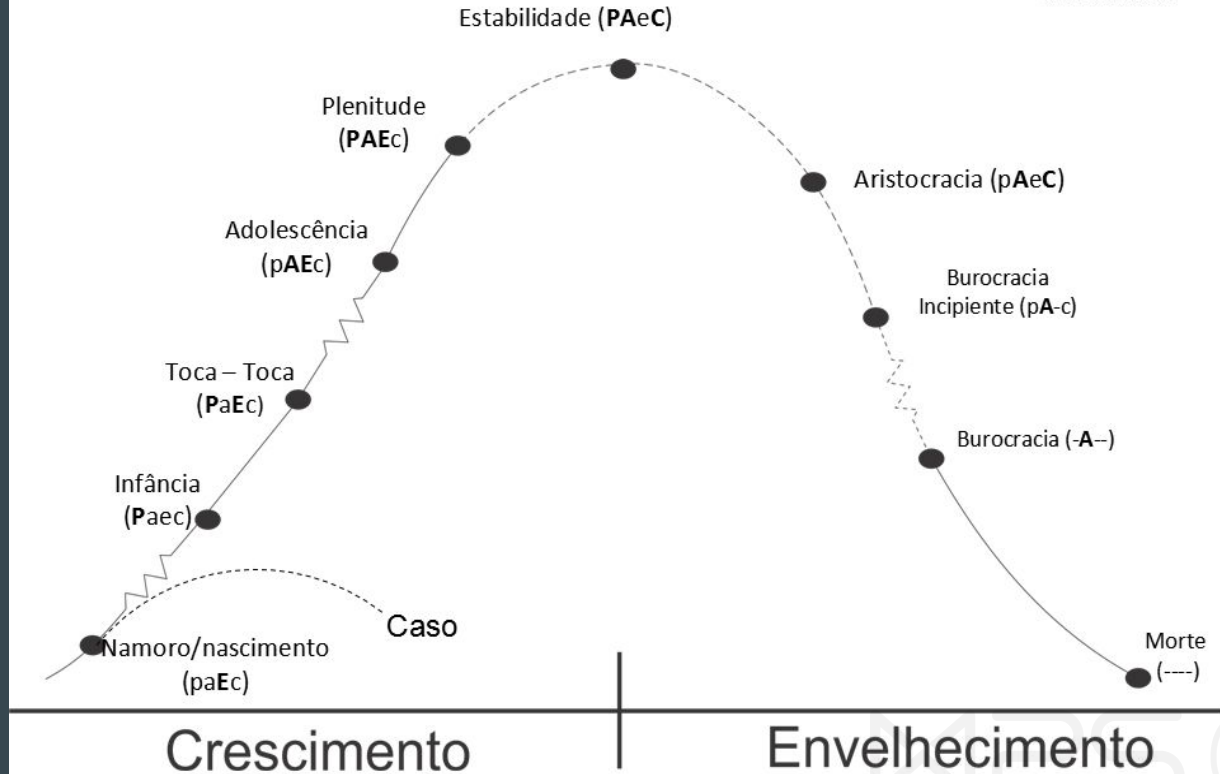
Estabilidade (**PA**e**C**)

Plenitude (**PAE**c)

Aristocracia (p**A**e**C**)

Adolescência (p**AE**c)

Burocracia Incipiente (p**A**-c)

Toca – Toca (**P**a**E**c)

Burocracia (-**A**--)

Infância (**P**aec)

Caso

Namoro/nascimento (pa**E**c)

Morte (----)

Crescimento

Envelhecimento